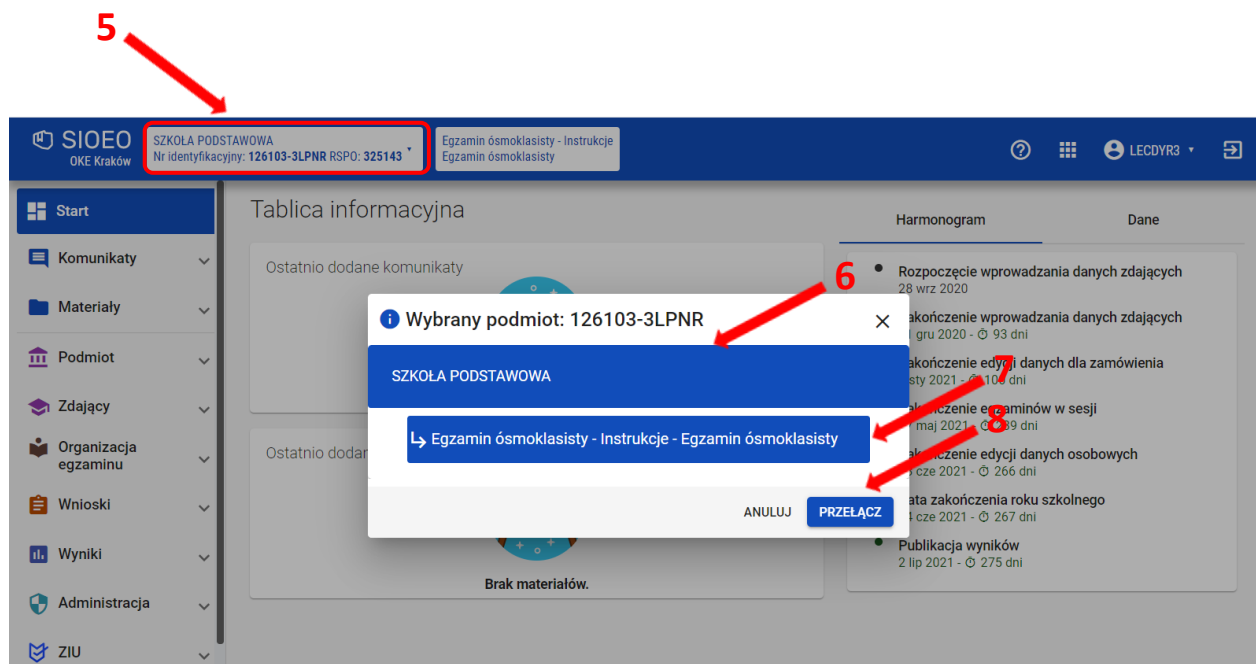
5

SIOEO
OKE Kraków

SZKOŁA PODSTAWOWA
Nr identyfikacyjny: 126103-3LPNR RSPO: 325143

Egzamin ósmoklasisty - Instrukcje
Egzamin ósmoklasisty

LECDYR3

Start
Komunikaty
Materiały
Podmiot
Zdający
Organizacja egzaminu
Wnioski
Wyniki
Administracja
ZIU

Tablica informacyjna

Ostatnio dodane komunikaty

Ostatnio dodan

Brak materiałów.

Harmonogram
Dane

Rozpoczęcie wprowadzania danych zdających
28 wrz 2020
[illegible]akończenie wprowadzania danych zdających
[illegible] gru 2020 - 93 dni
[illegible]akończenie edycji danych dla zamówienia
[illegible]sty 2021 - 10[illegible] dni
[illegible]akończenie egzaminów w sesji
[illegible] maj 2021 - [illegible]9 dni
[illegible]akończenie edycji danych osobowych
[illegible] cze 2021 - 266 dni
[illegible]ata zakończenia roku szkolnego
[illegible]4 cze 2021 - 267 dni
Publikacja wyników
2 lip 2021 - 275 dni

6
7
8

Wybrany podmiot: 126103-3LPNR

SZKOŁA PODSTAWOWA

Egzamin ósmoklasisty - Instrukcje - Egzamin ósmoklasisty

ANULUJ
PRZEŁĄCZ